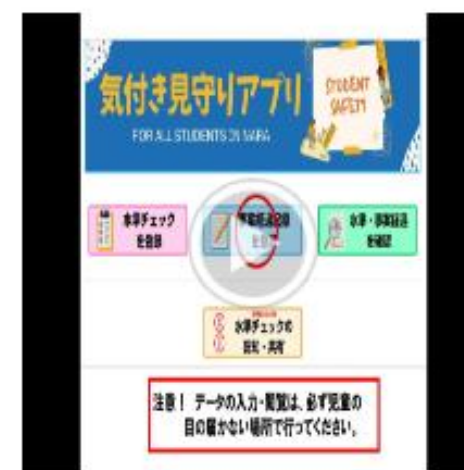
気付き見守りアプリ

STUDENT SAFETY

FOR ALL STUDENTS IN NARA

気付きチェック を登録

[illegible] を登録

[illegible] を確認

気付きチェックの 回収・共有

注意！ データの入力・閲覧は、必ず児童の目の届かない場所で行ってください。